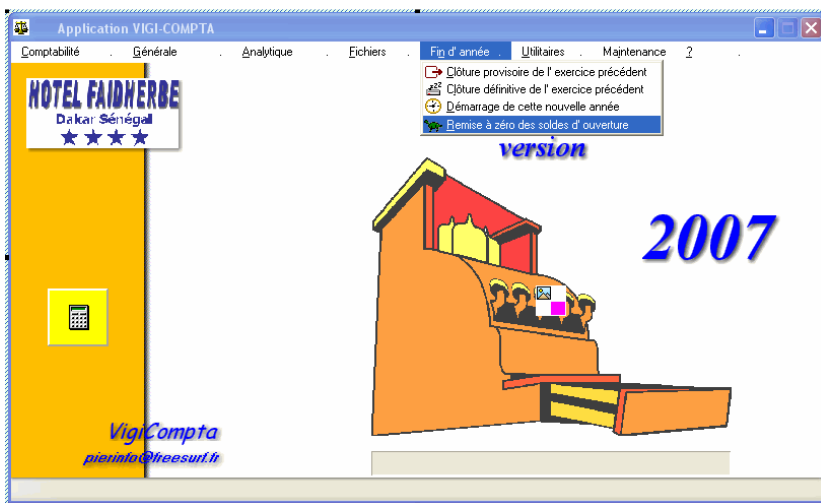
Application VIGI-COMPTA

Comptabilité . Générale . Analytique . Fichiers . Fin d' année . Utilitaires . Maintenance . ? .

Clôture provisoire de l' exercice précédent
Clôture définitive de l' exercice précédent
Démarrage de cette nouvelle année
Remise à zéro des soldes d' ouverture

HOTEL FAIDHERBE
Dakar Sénégal
★★★★

version

2007

VigiCompta
pierinfo@freesurf.fr